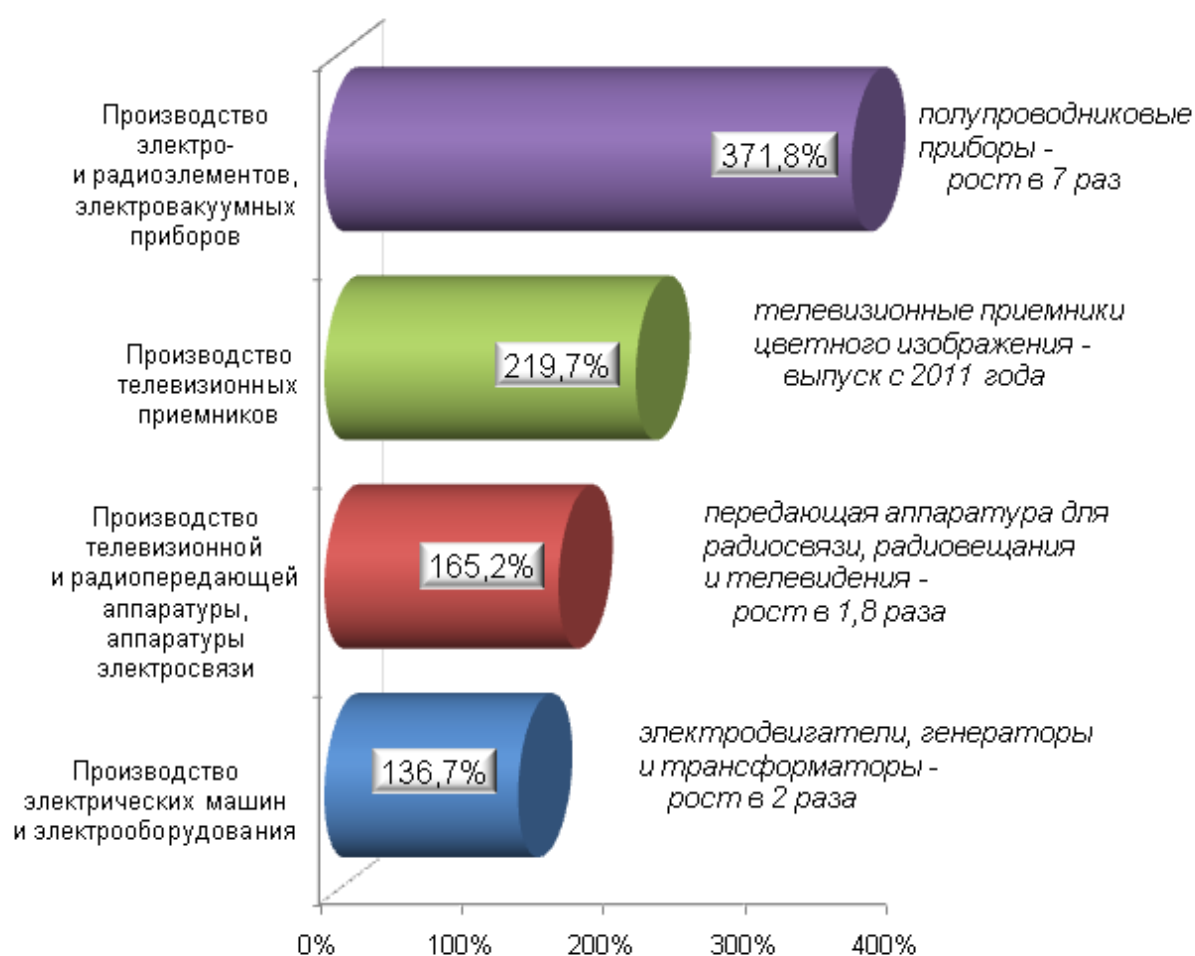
Производство электро- и радиоэлементов, электровакуумных приборов

371,8%

полупроводниковые приборы - рост в 7 раз

Производство телевизионных приемников

219,7%

телевизионные приемники цветного изображения - выпуск с 2011 года

Производство телевизионной и радиопередающей аппаратуры, аппаратуры электросвязи

165,2%

передающая аппаратура для радиосвязи, радиовещания и телевидения - рост в 1,8 раза

Производство электрических машин и электрооборудования

136,7%

электродвигатели, генераторы и трансформаторы - рост в 2 раза

0%
100%
200%
300%
400%